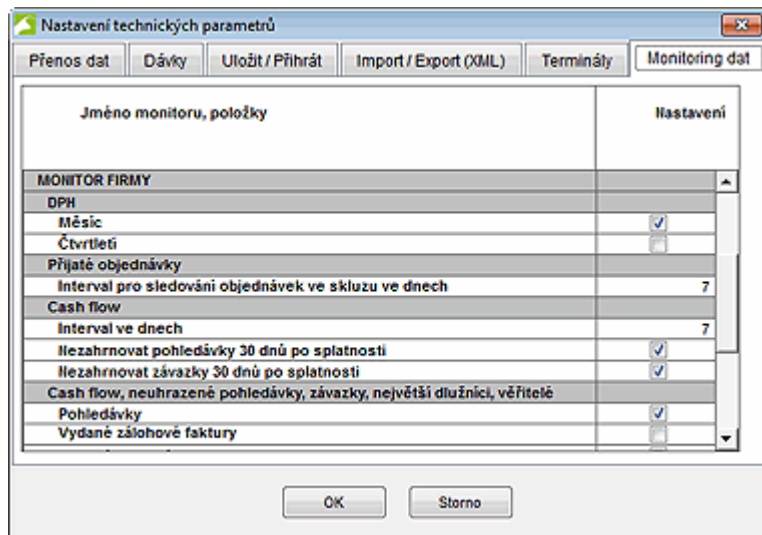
Nastavení technických parametrů

Přenos dat | Dávky | Uložit / Přihrát | Import / Export (XML) | Terminály | Monitoring dat

| Jméno monitoru, položky | Nastavení |
|---|---|
| MONITOR FIRMY | |
| DPH | |
| Měsíc | ☑ |
| Čtvrtletí | ☐ |
| Přijaté objednávky | |
| Interval pro sledování objednávek ve skluzu ve dnech | 7 |
| Cash flow | |
| Interval ve dnech | 7 |
| Nezahrnovat pohledávky 30 dnů po splatnosti | ☑ |
| Nezahrnovat závazky 30 dnů po splatnosti | ☑ |
| Cash flow, neuhrazené pohledávky, závazky, největší dlužníci, věřitelé | |
| Pohledávky | ☑ |
| Vydané zálohové faktury | ☐ |

OK | Storno